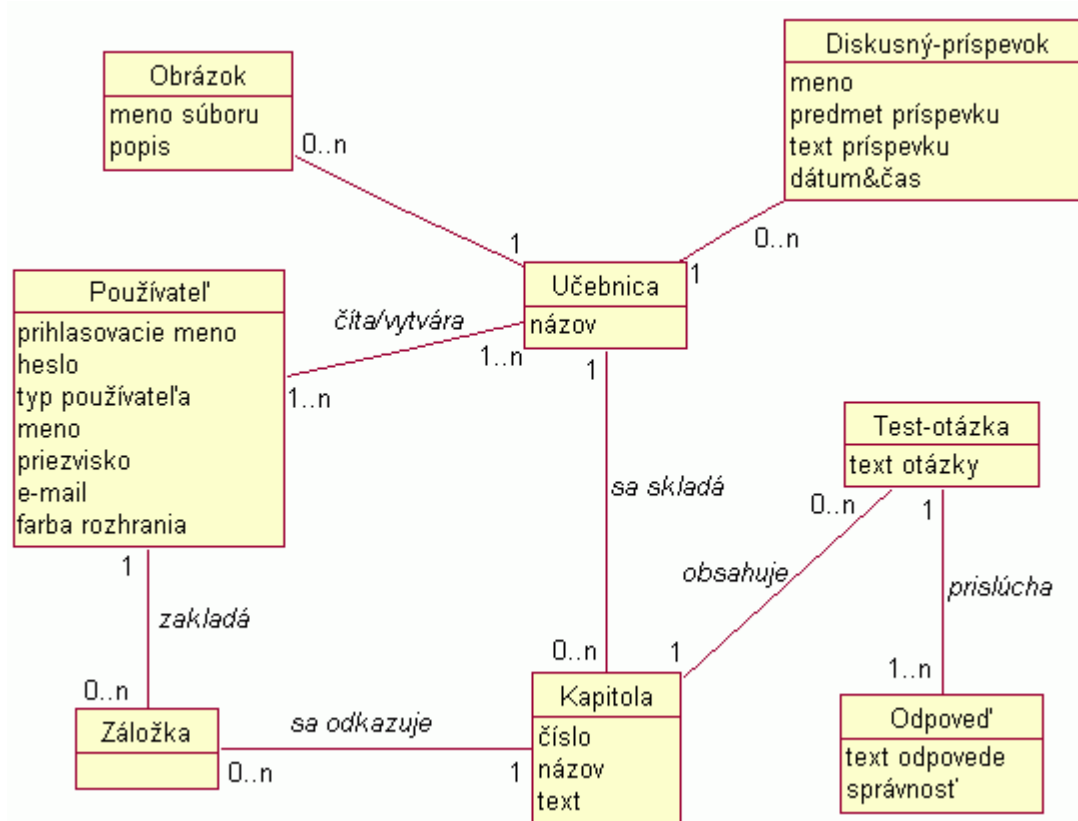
Obrázok
meno súboru
popis

Diskusný-príspevok
meno
predmet príspevku
text príspevku
dátum&čas

0..n
1
0..n
1

Používateľ
prihlasovacie meno
heslo
typ používateľa
meno
priezvisko
e-mail
farba rozhrania

čítа/vytvára
1..n
1..n

Učebnica
názov

1
sa skladá

Test-otázka
text otázky

0..n
1
obsahuje
prislúcha

1
zakladá
0..n

0..n
1
1..n

Záložka

sa odkazuje
0..n
1

Kapitola
číslo
názov
text

Odpoveď
text odpovede
správnosť